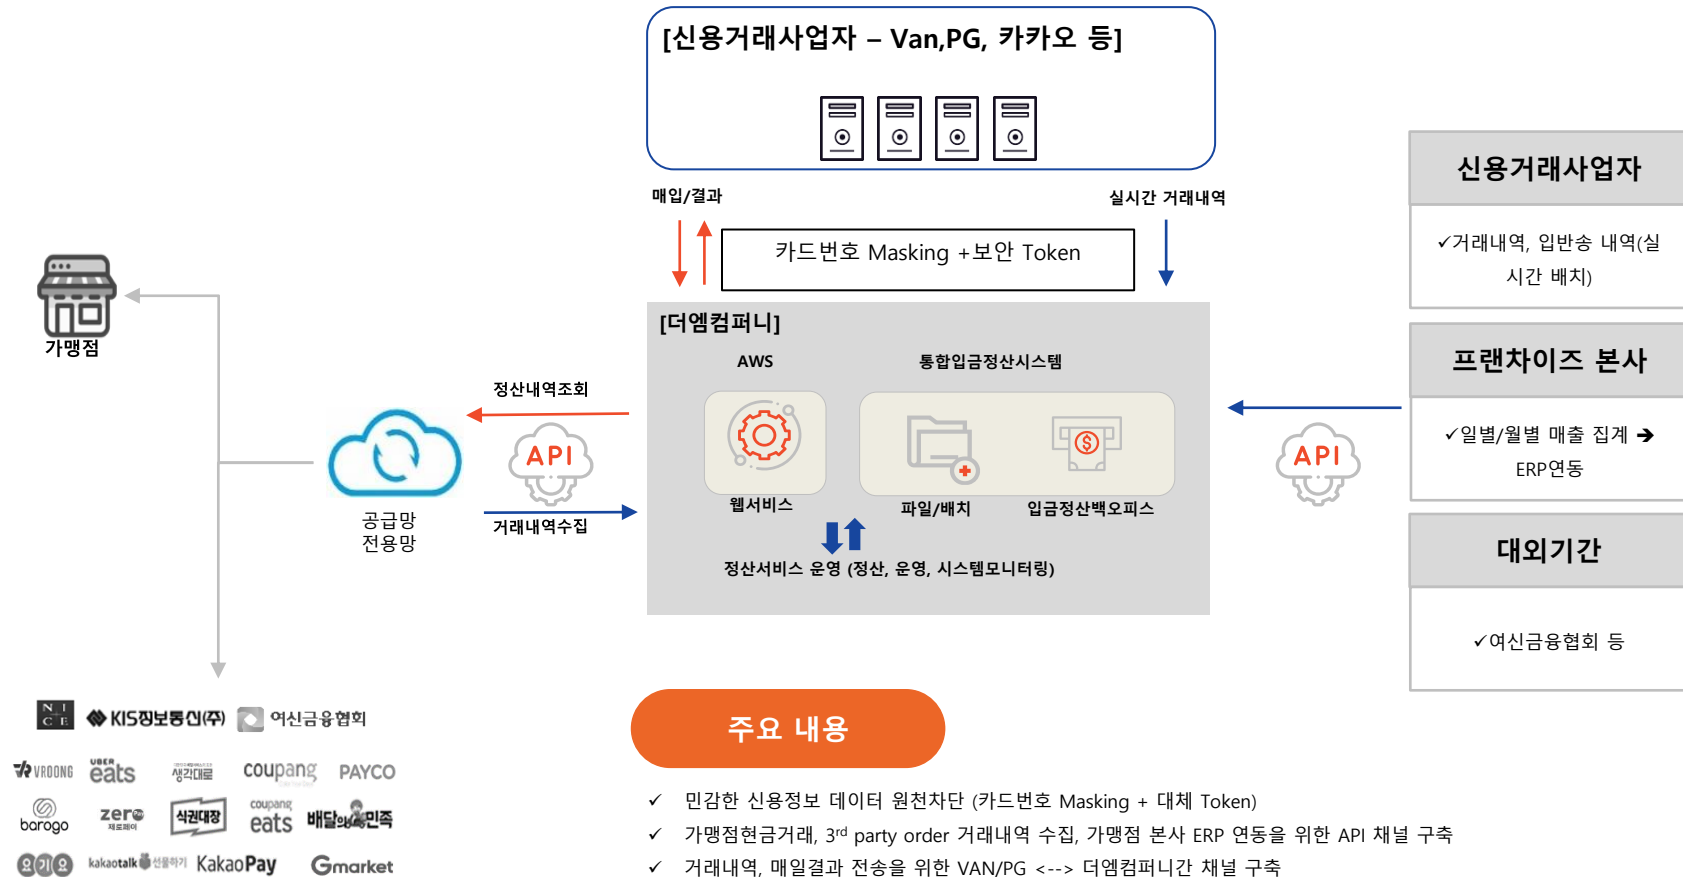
[신용거래사업자 – Van,PG, 카카오 등]

매입/결과

실시간 거래내역

카드번호 Masking +보안 Token

신용거래사업자

✓거래내역, 입반송 내역(실시간 배치)

가맹점

[더엠컴퍼니]

AWS

통합입금정산시스템

정산내역조회

API

웹서비스

파일/배치

입금정산백오피스

거래내역수집

공급망 전용망

정산서비스 운영 (정산, 운영, 시스템모니터링)

프랜차이즈 본사

✓일별/월별 매출 집계 ➔ ERP연동

API

대외기간

✓여신금융협회 등

NICE KIS정보통신(주) 여신금융협회

VROONG UBER eats 생각대로 coupang PAYCO

barogo zero 식권대장 coupang eats 배달의민족

요기요 kakaotalk 선물하기 KakaoPay Gmarket

주요 내용

✓ 민감한 신용정보 데이터 원천차단 (카드번호 Masking + 대체 Token)

✓ 가맹점현금거래, 3$^{rd}$ party order 거래내역 수집, 가맹점 본사 ERP 연동을 위한 API 채널 구축

✓ 거래내역, 매일결과 전송을 위한 VAN/PG <--> 더엠컴퍼니간 채널 구축